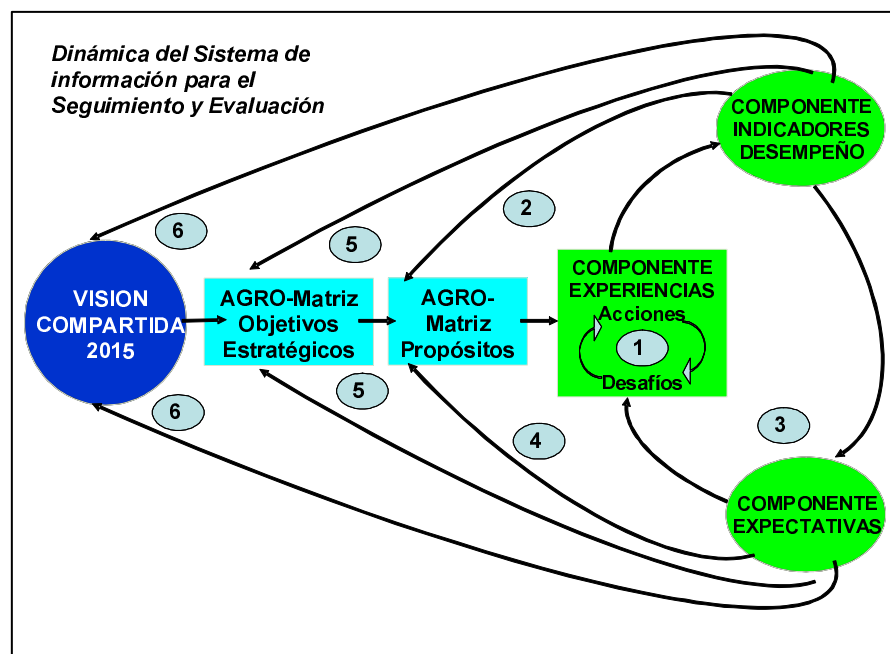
Dinámica del Sistema de información para el Seguimiento y Evaluación

COMPONENTE INDICADORES DESEMPEÑO

2

6

5

VISION COMPARTIDA 2015

AGRO-Matriz Objetivos Estratégicos

AGRO-Matriz Propósitos

COMPONENTE EXPERIENCIAS
Acciones
1
Desafíos

6

5

4

3

COMPONENTE EXPECTATIVAS